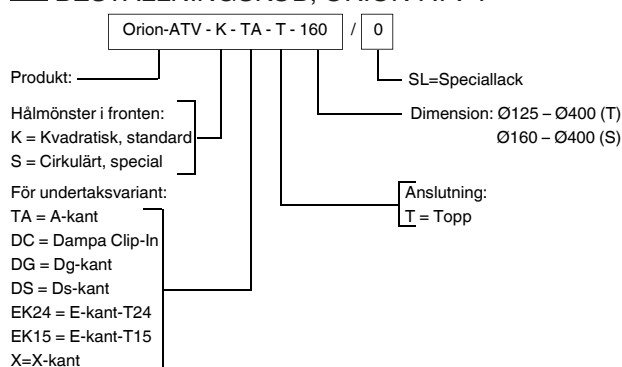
BESTÄLLNINGSOD, ORION-ATV

Orion-ATV - K - TA - T - 160 / 0

Produkt:

SL=Speciallack

Hålmönster i fronten:
K = Kvadratisk, standard
S = Cirkulärt, special

Dimension: Ø125 – Ø400 (T)
Ø160 – Ø400 (S)

För undertaksvariant:
TA = A-kant
DC = Dampa Clip-In
DG = Dg-kant
DS = Ds-kant
EK24 = E-kant-T24
EK15 = E-kant-T15
X=X-kant

Anslutning:
T = Topp